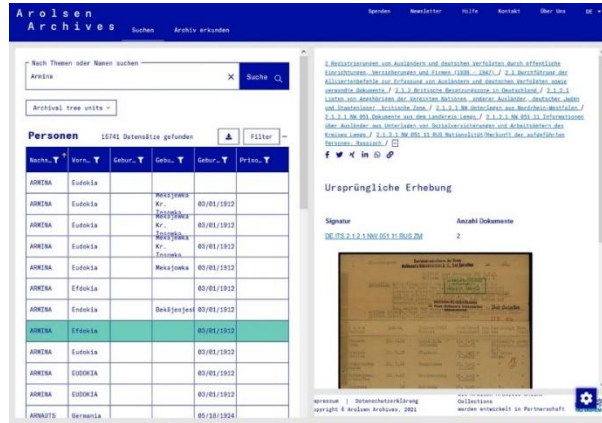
Arolsen Archives

Suchen Archiv erkunden

Spenden Newsletter Hilfe Kontakt Über Uns DE

Nach Themen oder Namen suchen

Armina

Suche

Archival tree units

Personen 15741 Datensätze gefunden

Filter

| Nachn... | Vorn... | Gebur... | Gebu... | Gebur... | Priso... |
|---|---|---|---|---|---|
| ARMINA | Eudokia | | | | |
| ARMINA | Eudokia | | Meksjowka Kr. Trosmka | 03/01/1912 | |
| ARMINA | Eudokia | | Meksjowka Kr. Trosmka | 03/01/1912 | |
| ARMINA | Eudokia | | Meksjowka Kr. Trosmka | 03/01/1912 | |
| ARMINA | Eudokia | | Meksjowka | 03/01/1912 | |
| ARMINA | Efdokia | | | 03/01/1912 | |
| ARMINA | Endokia | | Bekäjesjest | 03/01/1912 | |
| ARMINA | Efdokia | | | 03/01/1912 | |
| ARMINA | Eudokia | | | 03/01/1912 | |
| ARMINA | Eudokia | | | 03/01/1912 | |
| ARMINA | EUDOKIA | | | 03/01/1912 | |
| ARMINA | EUDOKIA | | | 03/01/1912 | |
| ARNAUTS | Germania | | | 05/10/1924 | |

2 Registrierungen von Ausländern und deutschen Verfolgten durch öffentliche Einrichtungen, Versicherungen und Firmen (1939 - 1947) / 2.1 Durchführung der Alliiertenbefehle zur Erfassung von Ausländern und deutschen Verfolgten sowie verwandte Dokumente / 2.1.2 Britische Besatzungszone in Deutschland / 2.1.2.1 Listen von Angehörigen der Vereinten Nationen, anderer Ausländer, deutscher Juden und Staatenloser, britische Zone / 2.1.2.1 NW Unterlagen aus Nordrhein-Westfalen / 2.1.2.1 NW 051 Dokumente aus dem Landkreis Lemgo / 2.1.2.1 NW 051 11 Informationen über Ausländer aus Unterlagen von Sozialversicherungen und Arbeitsämtern des Kreises Lemgo / 2.1.2.1 NW 051 11 RUS Nationalität/Herkunft der aufgeführten Personen: Russisch /

Ursprüngliche Erhebung

| Signatur | Anzahl Dokumente |
|---|---|
| DE ITS 2.1.2.1 NW 051 11 RUS ZM | 2 |

Impressum | Datenschutzerklärung
Copyright © Arolsen Archives, 2021

Collections
werden entwickelt in Partnerschaft